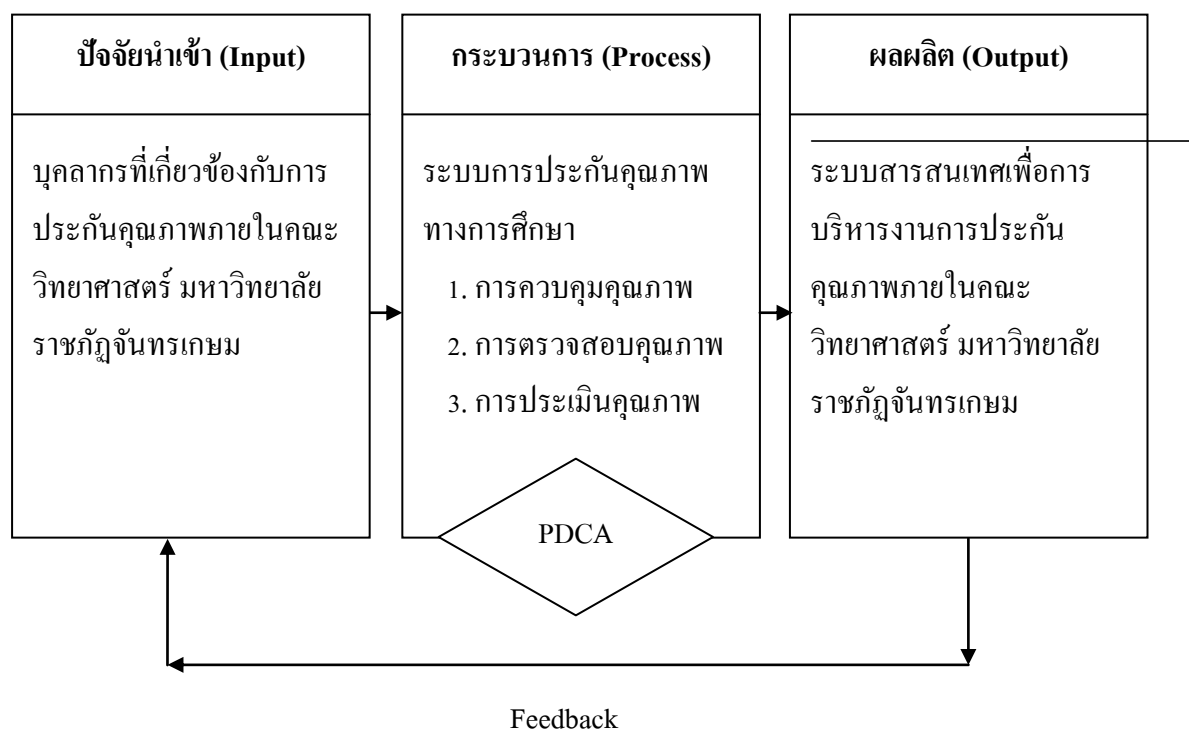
ปัจจัยนำเข้า (Input)

บุคลากรที่เกี่ยวข้องกับการประกันคุณภาพภายในคณะวิทยาศาสตร์ มหาวิทยาลัยราชภัฏจันทรเกษม

กระบวนการ (Process)

ระบบการประกันคุณภาพทางการศึกษา
1. การควบคุมคุณภาพ
2. การตรวจสอบคุณภาพ
3. การประเมินคุณภาพ

PDCA

ผลผลิต (Output)

ระบบสารสนเทศเพื่อการบริหารงานการประกันคุณภาพภายในคณะวิทยาศาสตร์ มหาวิทยาลัยราชภัฏจันทรเกษม

Feedback